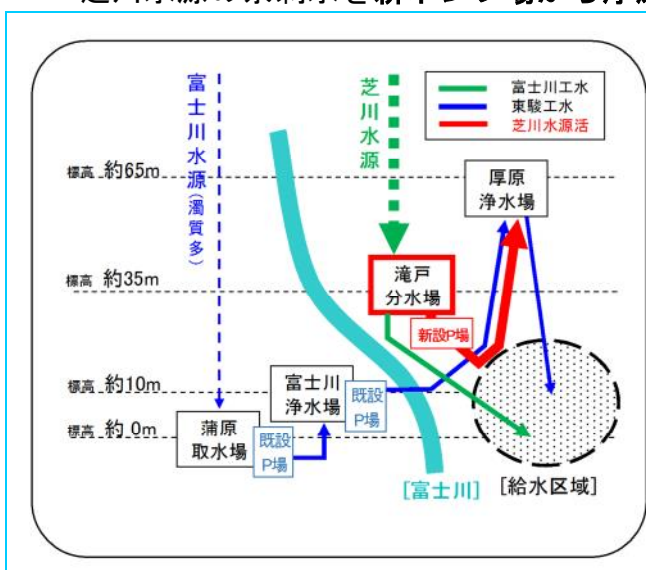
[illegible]

富士川水源(濁質多)

芝川水源

富士川工水
東駿工水
芝川水源活

標高 約65m
標高 約35m
標高 約10m
標高 約0m

厚原
浄水場

滝戸
分水場

新設P場

富士川
浄水場

既設
P場

蒲原
取水場

既設
P場

[富士川]

[給水区域]